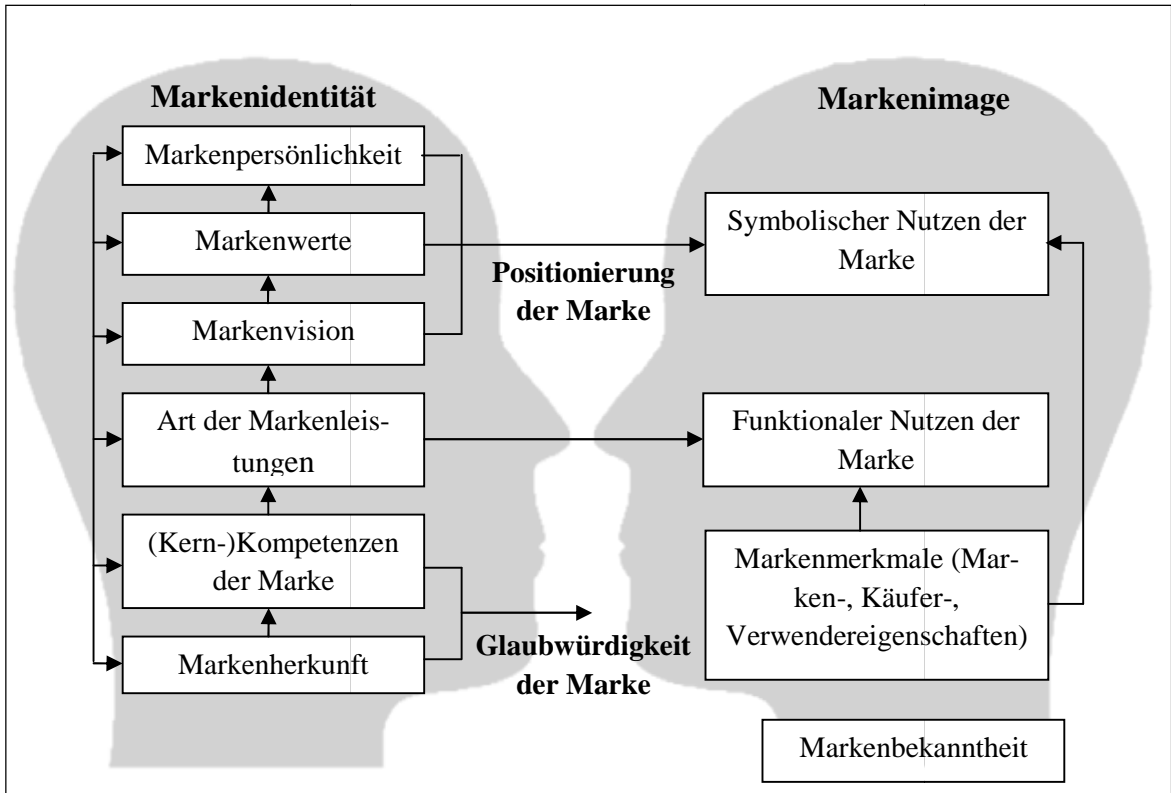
Markenidentität

Markenimage

Markenpersönlichkeit

Markenwerte

Markenvision

Art der Markenleistungen

(Kern-)Kompetenzen der Marke

Markenherkunft

Positionierung der Marke

Glaubwürdigkeit der Marke

Symbolischer Nutzen der Marke

Funktionaler Nutzen der Marke

Markenmerkmale (Marken-, Käufer-, Verwendereigenschaften)

Markenbekanntheit